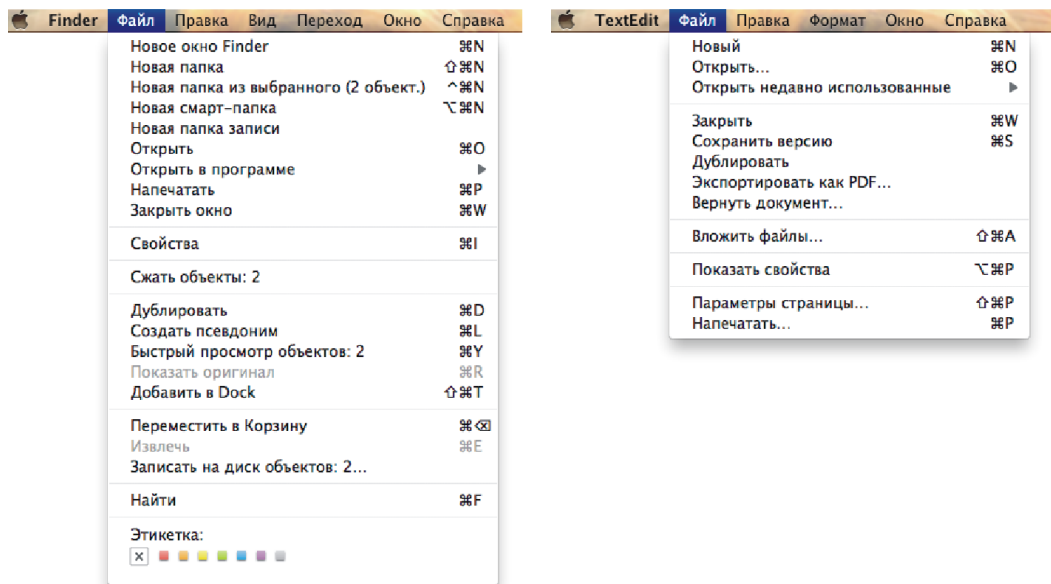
Finder Файл Правка Вид Переход Окно Справка

Новое окно Finder ⌘N
Новая папка ⇧⌘N
Новая папка из выбранного (2 объект.) ^⌘N
Новая смарт-папка ⌥⌘N
Новая папка записи
Открыть ⌘O
Открыть в программе ▶
Напечатать ⌘P
Закрыть окно ⌘W

Свойства ⌘I

Сжать объекты: 2

Дублировать ⌘D
Создать псевдоним ⌘L
Быстрый просмотр объектов: 2 ⌘Y
Показать оригинал ⌘R
Добавить в Dock ⇧⌘T

Переместить в Корзину ⌘⌫
Извлечь ⌘E
Записать на диск объектов: 2...

Найти ⌘F

Этикетка:
×

TextEdit Файл Правка Формат Окно Справка

Новый ⌘N
Открыть... ⌘O
Открыть недавно использованные ▶

Закрыть ⌘W
Сохранить версию ⌘S
Дублировать
Экспортировать как PDF...
Вернуть документ...

Вложить файлы... ⇧⌘A

Показать свойства ⌥⌘P

Параметры страницы... ⇧⌘P
Напечатать... ⌘P